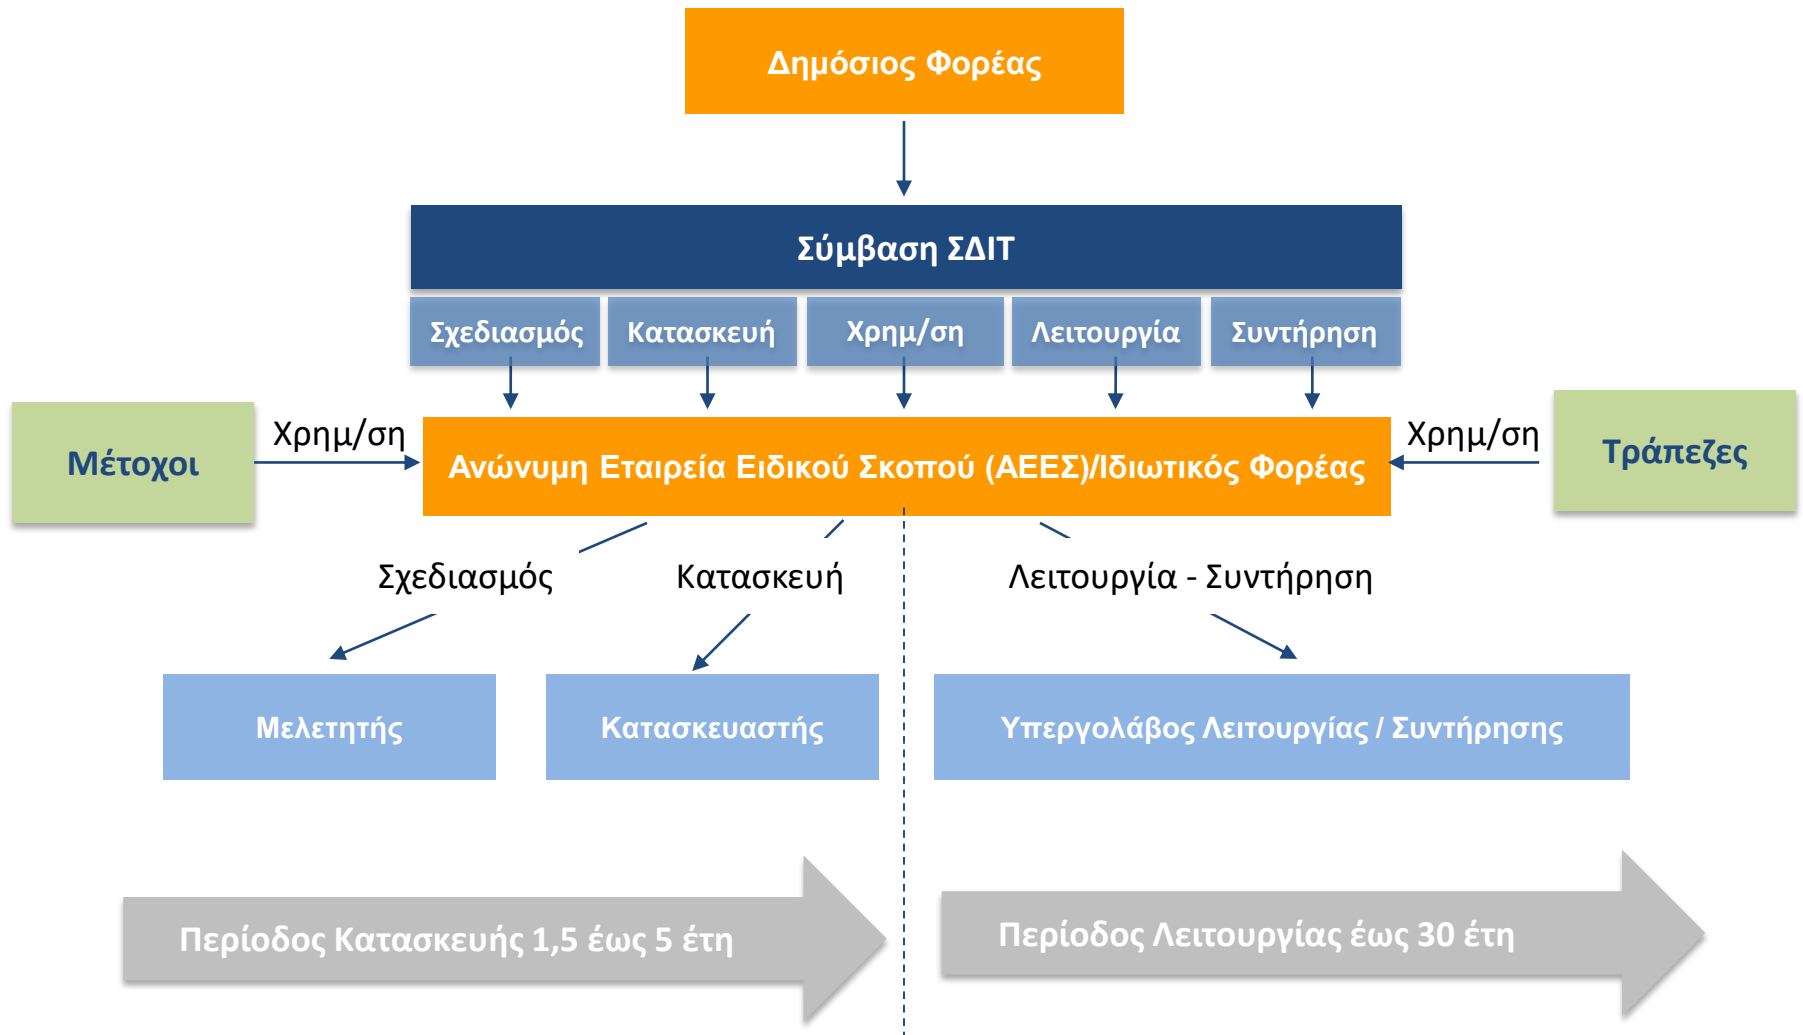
Δημόσιος Φορέας

Σύμβαση ΣΔΙΤ

Σχεδιασμός

Κατασκευή

Χρημ/ση

Λειτουργία

Συντήρηση

Μέτοχοι

Χρημ/ση

Ανώνυμη Εταιρεία Ειδικού Σκοπού (ΑΕΕΣ)/Ιδιωτικός Φορέας

Χρημ/ση

Τράπεζες

Σχεδιασμός

Κατασκευή

Λειτουργία - Συντήρηση

Μελετητής

Κατασκευαστής

Υπεργολάβος Λειτουργίας / Συντήρησης

Περίοδος Κατασκευής 1,5 έως 5 έτη

Περίοδος Λειτουργίας έως 30 έτη